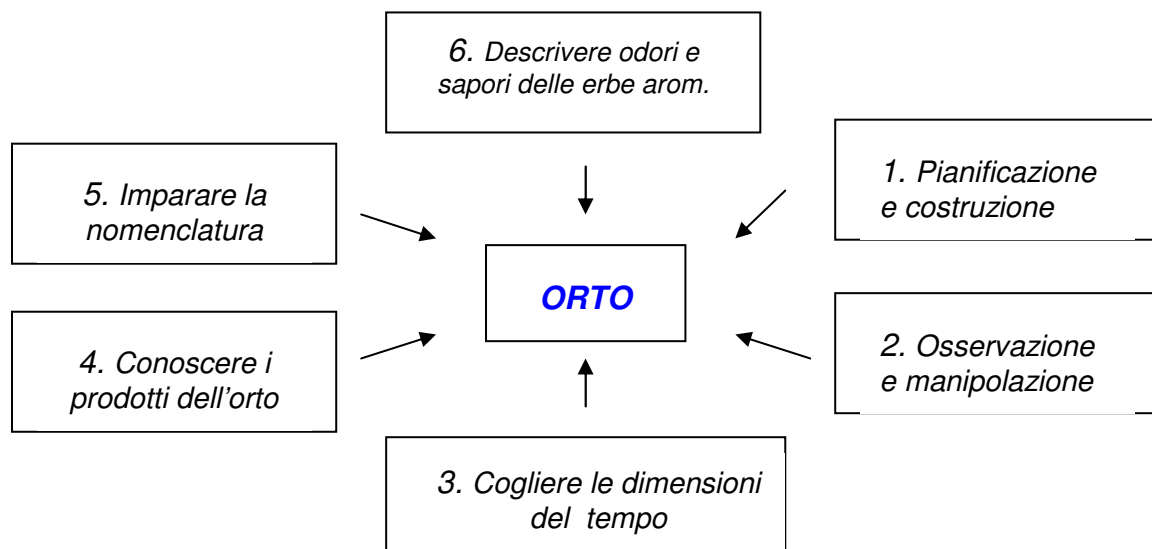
6. Descrivere odori e sapori delle erbe arom.

5. Imparare la nomenclatura

1. Pianificazione e costruzione

ORTO

4. Conoscere i prodotti dell'orto

2. Osservazione e manipolazione

3. Cogliere le dimensioni del tempo